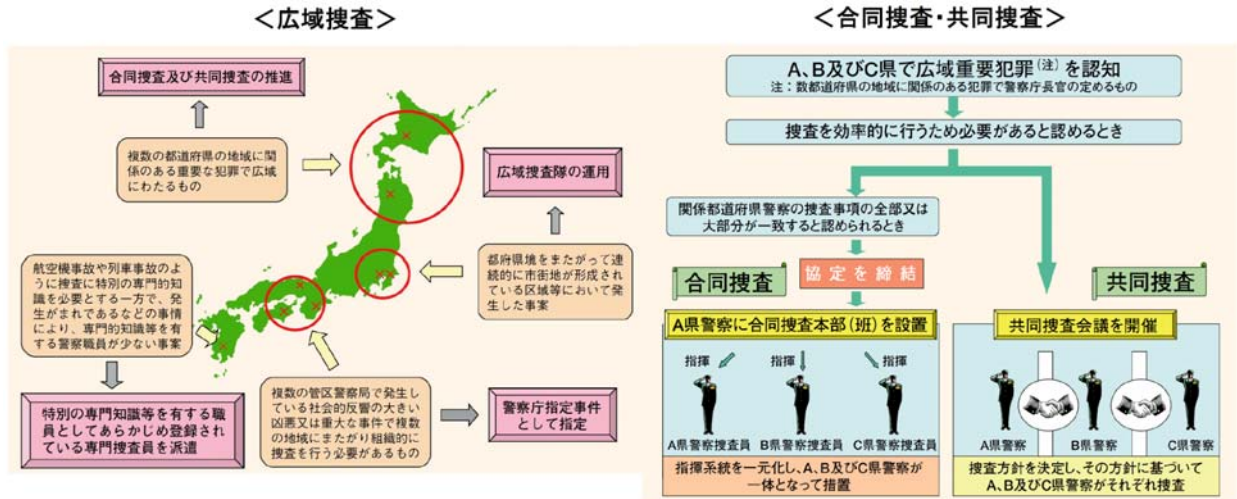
＜広域捜査＞

合同捜査及び共同捜査の推進

複数の都道府県の地域に関係のある重要な犯罪で広域にわたるもの

広域捜査隊の運用

都府県境をまたがって連続的に市街地が形成されている区域等において発生した事案

航空機事故や列車事故のように捜査に特別の専門的知識を必要とする一方で、発生がまれであるなどの事情により、専門的知識等を有する警察職員が少ない事案

特別の専門知識等を有する職員としてあらかじめ登録されている専門捜査員を派遣

複数の管区警察局で発生している社会的反響の大きい凶悪又は重大な事件で複数の地域にまたがり組織的に捜査を行う必要があるもの

警察庁指定事件として指定

＜合同捜査・共同捜査＞

A、B及びC県で広域重要犯罪（注）を認知
注：数都道府県の地域に関係のある犯罪で警察庁長官の定めるもの

捜査を効率的に行うため必要があると認めるとき

関係都道府県警察の捜査事項の全部又は大部分が一致すると認められるとき

合同捜査

協定を締結

共同捜査

A県警察に合同捜査本部（班）を設置

指揮 指揮 指揮

A県警察捜査員 B県警察捜査員 C県警察捜査員

指揮系統を一元化し、A、B及びC県警察が一体となって措置

共同捜査会議を開催

A県警察 B県警察 C県警察

捜査方針を決定し、その方針に基づいてA、B及びC県警察がそれぞれ捜査